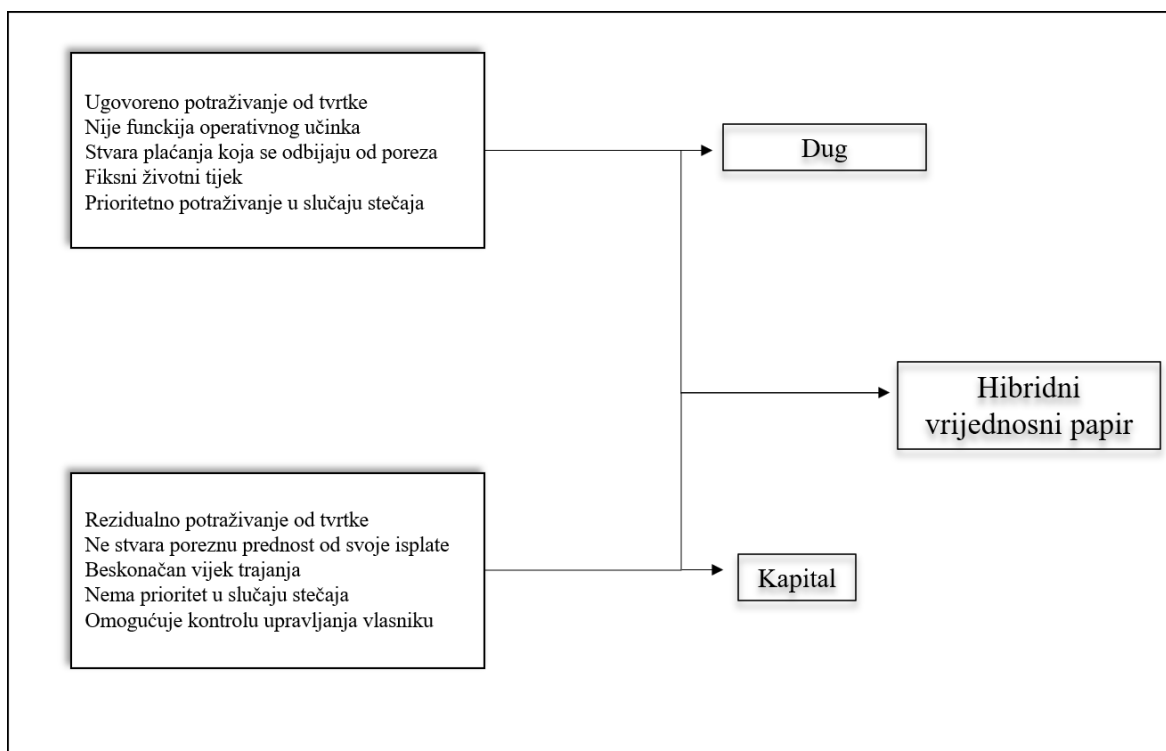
Ugovoreno potraživanje od tvrtke
Nije funckija operativnog učinka
Stvara plaćanja koja se odbijaju od poreza
Fiksni životni tijek
Prioritetno potraživanje u slučaju stečaja

Dug

Hibridni vrijednosni papir

Rezidualno potraživanje od tvrtke
Ne stvara poreznu prednost od svoje isplate
Beskonačan vijek trajanja
Nema prioritet u slučaju stečaja
Omogućuje kontrolu upravljanja vlasniku

Kapital